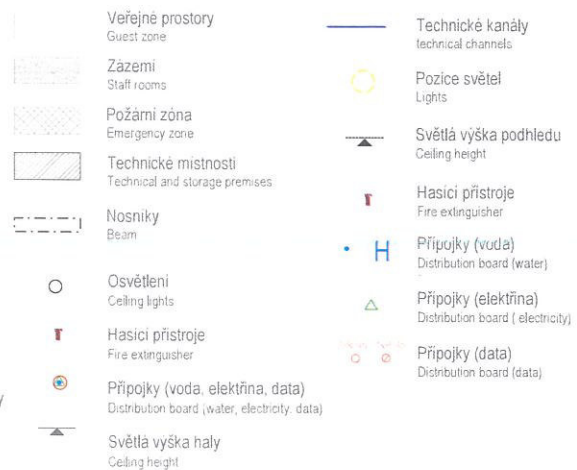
Veřejné prostory
Guest zone

Zázemí
Staff rooms

Požární zóna
Emergency zone

Technické místnosti
Technical and storage premises

Nosníky
Beam

Osvětlení
Ceiling lights

Hasicí přístroje
Fire extinguisher

Přípojky (voda, elektřina, data)
Distribution board (water, electricity, data)

Světlá výška haly
Ceiling height

Technické kanály
technical channels

Pozice světel
Lights

Světlá výška podhledu
Ceiling height

Hasicí přístroje
Fire extinguisher

H

Přípojky (voda)
Distribution board (water)

Přípojky (elektřina)
Distribution board ( electricity)

Přípojky (data)
Distribution board (data)